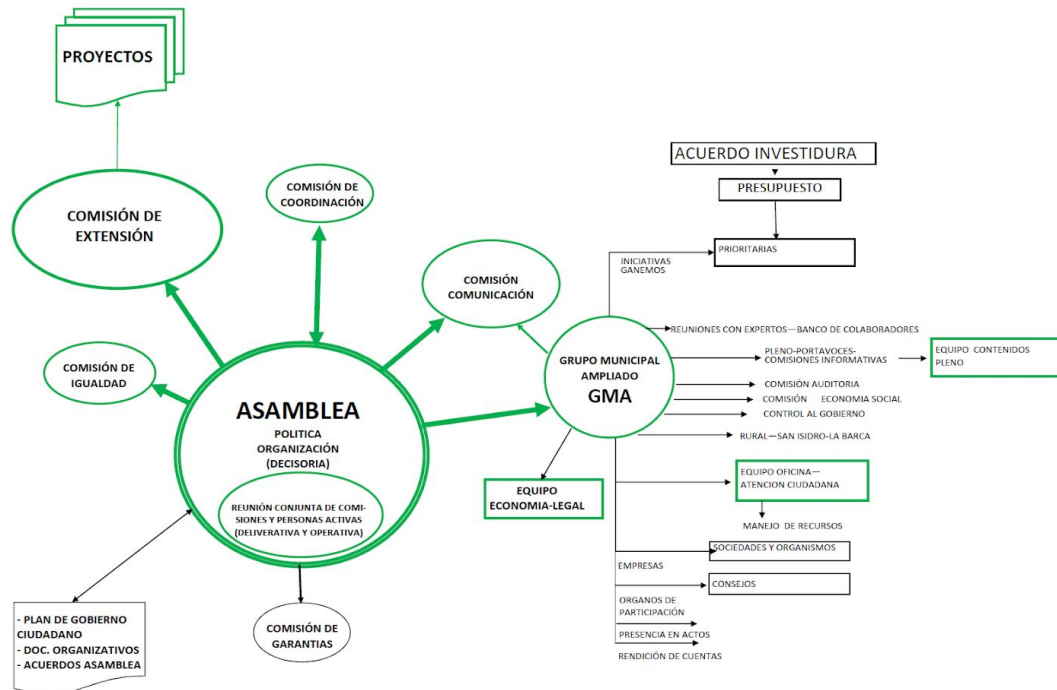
PROYECTOS

COMISIÓN DE EXTENSIÓN

COMISIÓN DE COORDINACIÓN

COMISIÓN COMUNICACIÓN

COMISIÓN DE IGUALDAD

ASAMBLEA
POLITICA
ORGANIZACIÓN
(DECISORIA)

REUNIÓN CONJUNTA DE COMISIONES Y PERSONAS ACTIVAS (DELIVERATIVA Y OPERATIVA)

COMISIÓN DE GARANTIAS

- PLAN DE GOBIERNO CIUDADANO
- DOC. ORGANIZATIVOS
- ACUERDOS ASAMBLEA

EQUIPO ECONOMIA-LEGAL

GRUPO MUNICIPAL AMPLIADO
GMA

ACUERDO INVESTIDURA

PRESUPUESTO

INICIATIVAS GANEMOS

PRIORITARIAS

REUNIONES CON EXPERTOS—BANCO DE COLABORADORES

PLENO-PORTAVOCES-COMISIONES INFORMATIVAS

EQUIPO CONTENIDOS PLENO

COMISIÓN AUDITORIA

COMISIÓN ECONOMIA SOCIAL

CONTROL AL GOBIERNO

RURAL—SAN ISIDRO-LA BARCA

EQUIPO OFICINA—ATENCION CIUDADANA

MANEJO DE RECURSOS

SOCIEDADES Y ORGANISMOS

EMPRESAS

CONSEJOS

ORGANOS DE PARTICIPACIÓN

PRESENCIA EN ACTOS

RENDICIÓN DE CUENTAS